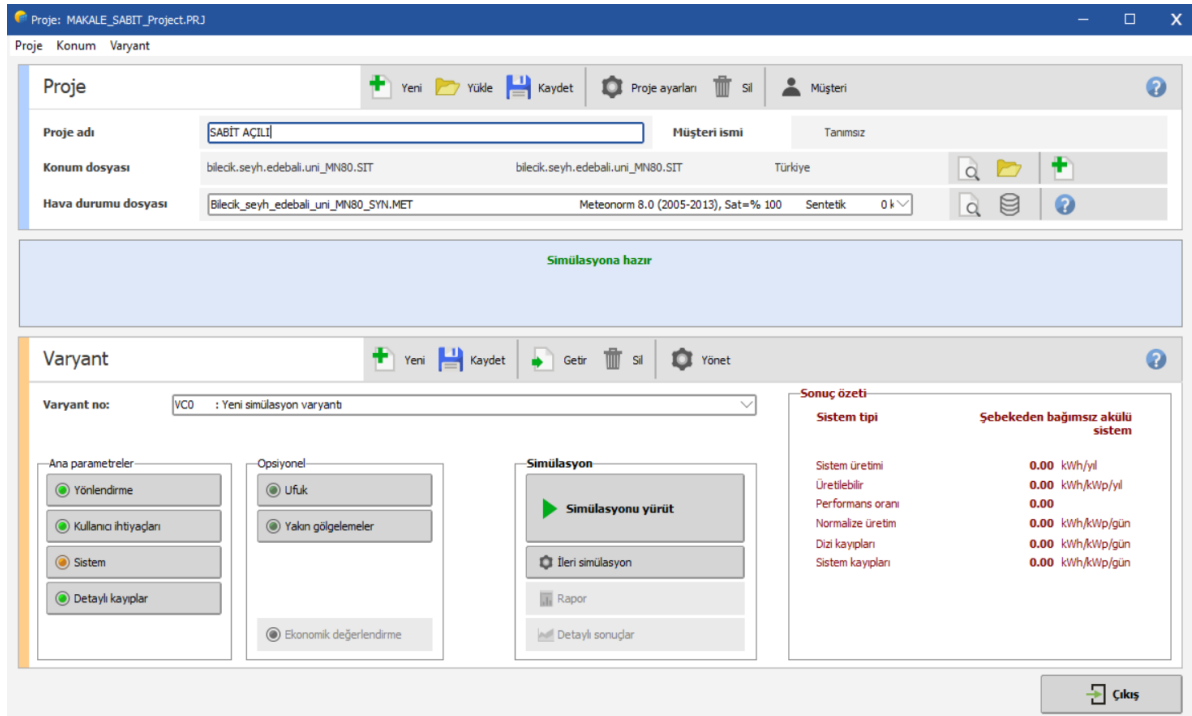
Proje: MAKALE_SABIT_Project.PRJ

Proje Konum Varyant

Proje

Yeni Yükle Kaydet Proje ayarları Sil Müşteri

Proje adı SABİT AÇILI Müşteri ismi Tanımsız

Konum dosyası bilecik.seyh.edebali_uni_MN80.SIT bilecik.seyh.edebali_uni_MN80.SIT Türkiye

Hava durumu dosyası Bilecik_seyh_edebali_uni_MN80_SYN.MET Meteonorm 8.0 (2005-2013), Sat=% 100 Sentetik 0 k

Simülasyona hazır

Varyant

Yeni Kaydet Getir Sil Yönet

Varyant no: VC0 : Yeni simülasyon varyantı

Ana parametreler
Yönlendirme
Kullanıcı ihtiyaçları
Sistem
Detaylı kayıplar

Opsiyonel
Ufuk
Yakın gölgelemeler
Ekonomik değerlendirme

Simülasyon
Simülasyonu yürüt
İleri simülasyon
Rapor
Detaylı sonuçlar

Sonuç özeti

| Sistem tipi | Şebekeden bağımsız akülü sistem |
|---|---|
| Sistem üretimi | 0.00 kWh/yıl |
| Üretilebilir | 0.00 kWh/kWp/yıl |
| Performans oranı | 0.00 |
| Normalize üretim | 0.00 kWh/kWp/gün |
| Dizi kayıpları | 0.00 kWh/kWp/gün |
| Sistem kayıpları | 0.00 kWh/kWp/gün |

Çıkış